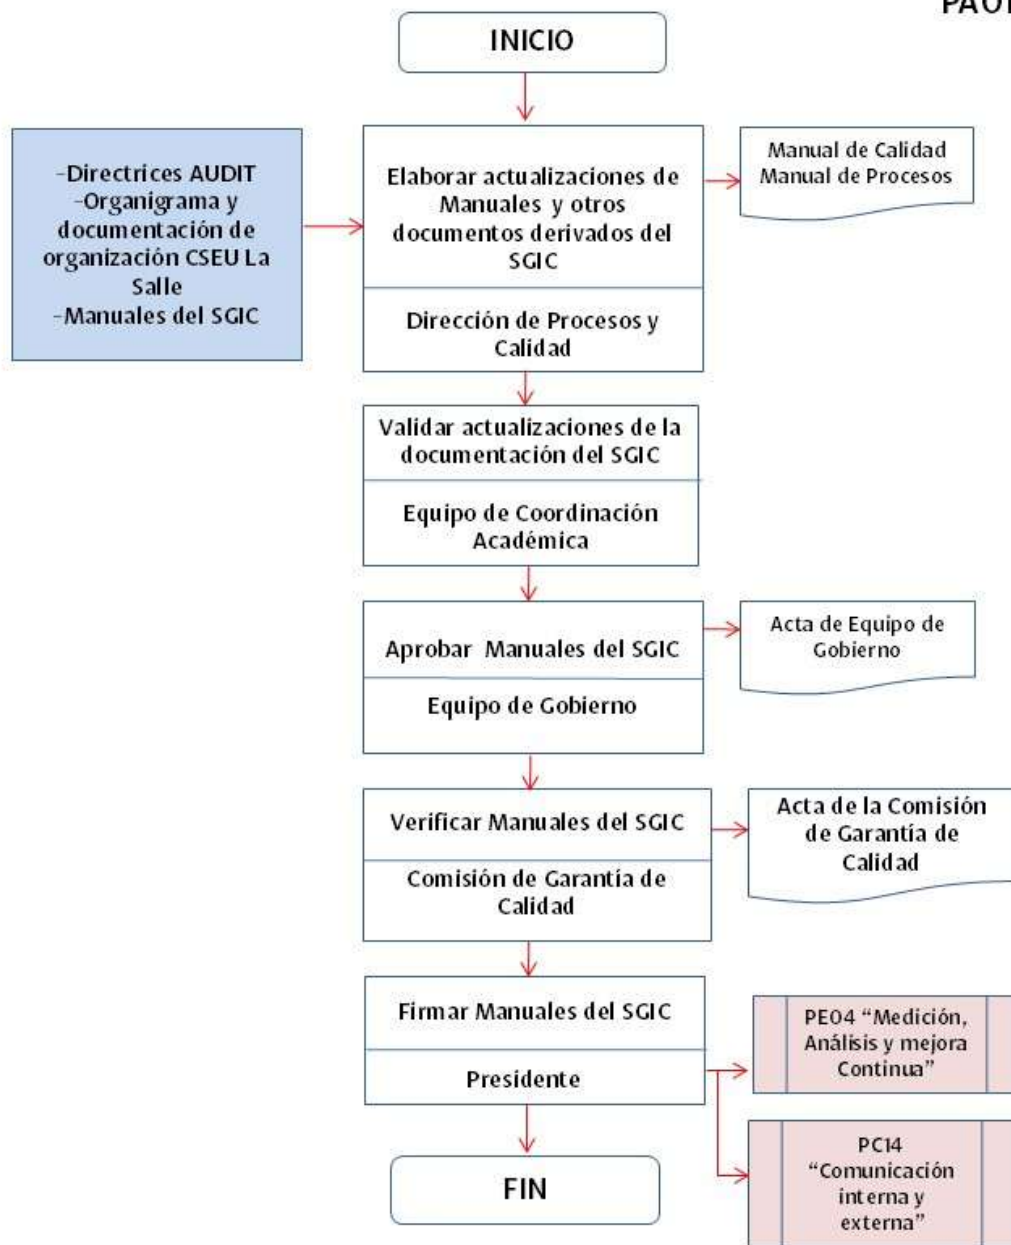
PAO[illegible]

INICIO

-Directrices AUDIT
-Organigrama y documentación de organización CSEU La Salle
-Manuales del SGIC

Elaborar actualizaciones de Manuales y otros documentos derivados del SGIC

Dirección de Procesos y Calidad

Manual de Calidad
Manual de Procesos

Validar actualizaciones de la documentación del SGIC

Equipo de Coordinación Académica

Aprobar Manuales del SGIC

Equipo de Gobierno

Acta de Equipo de Gobierno

Verificar Manuales del SGIC

Comisión de Garantía de Calidad

Acta de la Comisión de Garantía de Calidad

Firmar Manuales del SGIC

Presidente

PE04 "Medición, Análisis y mejora Continua"

PC14 "Comunicación interna y externa"

FIN